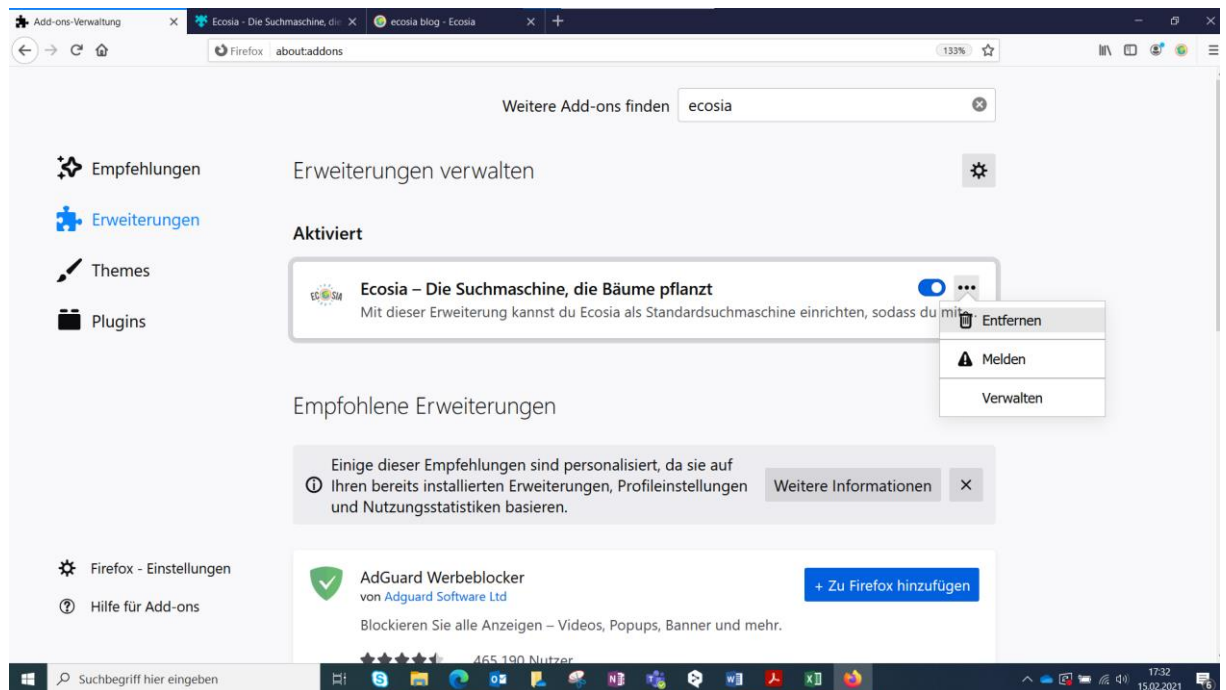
Add-ons-Verwaltung ×
Ecosia - Die Suchmaschine, die ×
ecosia blog - Ecosia ×
+

Firefox about:addons
133%

Weitere Add-ons finden ecosia

Empfehlungen
Erweiterungen
Themes
Plugins

Erweiterungen verwalten

Aktiviert

ECOSIA
Ecosia – Die Suchmaschine, die Bäume pflanzt
Mit dieser Erweiterung kannst du Ecosia als Standardsuchmaschine einrichten, sodass du mit

Entfernen
Melden
Verwalten

Empfohlene Erweiterungen

Einige dieser Empfehlungen sind personalisiert, da sie auf Ihren bereits installierten Erweiterungen, Profileinstellungen und Nutzungsstatistiken basieren.
Weitere Informationen ×

AdGuard Werbeblocker
von Adguard Software Ltd
+ Zu Firefox hinzufügen
Blockieren Sie alle Anzeigen – Videos, Popups, Banner und mehr.
465.190 Nutzer

Firefox - Einstellungen
Hilfe für Add-ons

Suchbegriff hier eingeben
17:32
15.02.2021
6